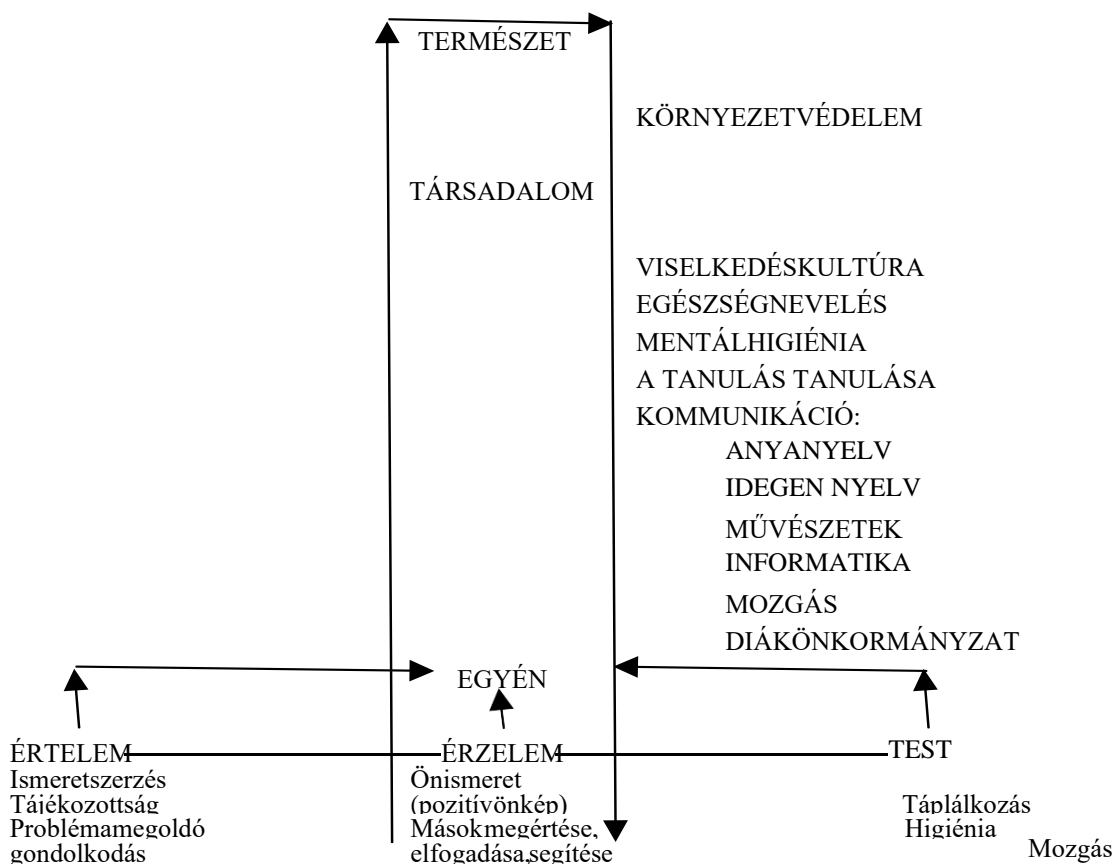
TERMÉSZET

KÖRNYEZETVÉDELEM

TÁRSADALOM

VISELKEDÉSKULTÚRA
EGÉSZSÉGNEVELÉS
MENTÁLHIGIÉNIA
A TANULÁS TANULÁSA
KOMMUNIKÁCIÓ:
ANYANYELV
IDEGEN NYELV
MŰVÉSZETEK
INFORMATIKA
MOZGÁS
DIÁKÖNKORMÁNYZAT

EGYÉN

ÉRTELEM
Ismeretszerzés
Tájékozottság
Problémamegoldó gondolkodás

ÉRZELEM
Önismeret
(pozitívönkép)
Másokmegértése, elfogadása,segítése

TEST
Táplálkozás
Higiénia
Mozgás